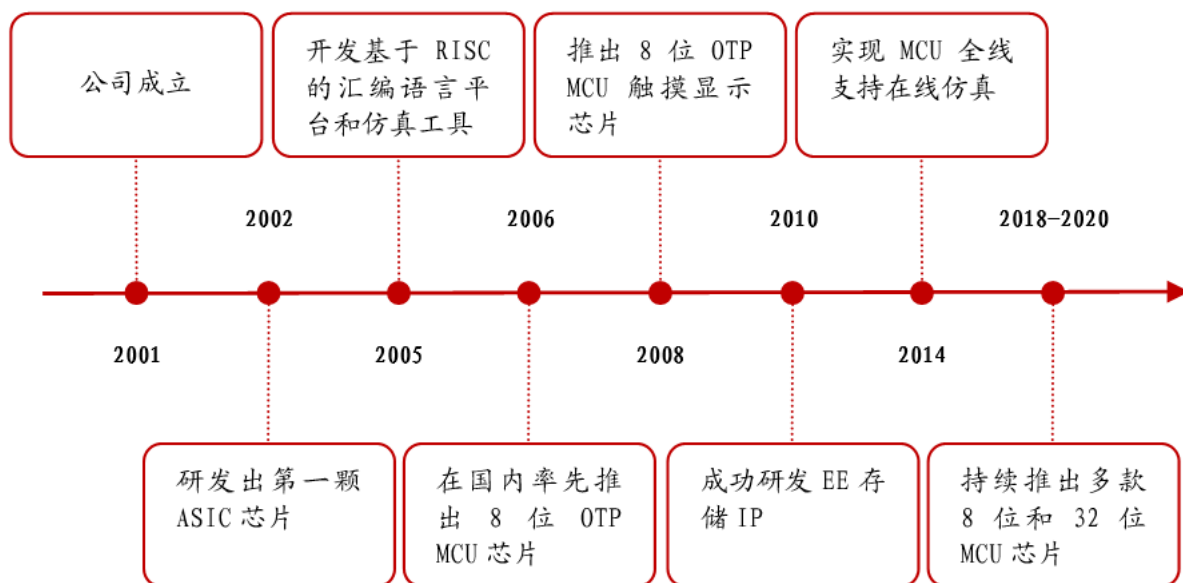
公司成立

开发基于 RISC 的汇编语言平台和仿真工具

推出 8 位 OTP MCU 触摸显示芯片

实现 MCU 全线支持在线仿真

2002

2006

2010

2018–2020

2001

2005

2008

2014

研发出第一颗 ASIC 芯片

在国内率先推出 8 位 OTP MCU 芯片

成功研发 EE 存储 IP

持续推出多款 8 位和 32 位 MCU 芯片